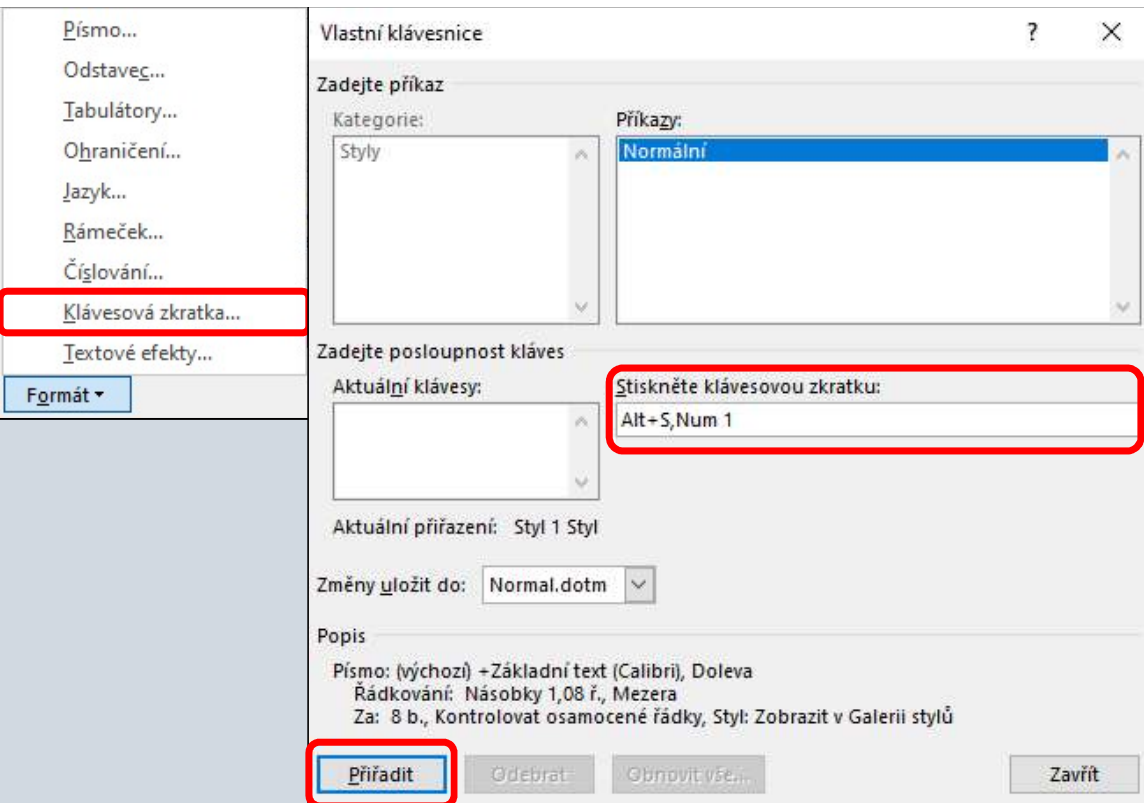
Písmo...
Odstavec...
Tabulátory...
Ohraničení...
Jazyk...
Rámeček...
Číslování...
Klávesová zkratka...
Textové efekty...
Formát ▾

Vlastní klávesnice
?
X

Zadejte příkaz
Kategorie:
Styly
Příkazy:
Normální

Zadejte posloupnost kláves
Aktuální klávesy:
Stiskněte klávesovou zkratku:
Alt+S,Num 1

Aktuální přiřazení: Styl 1 Styl

Změny uložit do: Normal.dotm

Popis
Písmo: (výchozí) +Základní text (Calibri), Doleva
Řádkování: Násobky 1,08 ř., Mezera
Za: 8 b., Kontrolovat osamocené řádky, Styl: Zobrazit v Galerii stylů

Přiřadit
Odebrat
Obnovit vše...
Zavřít